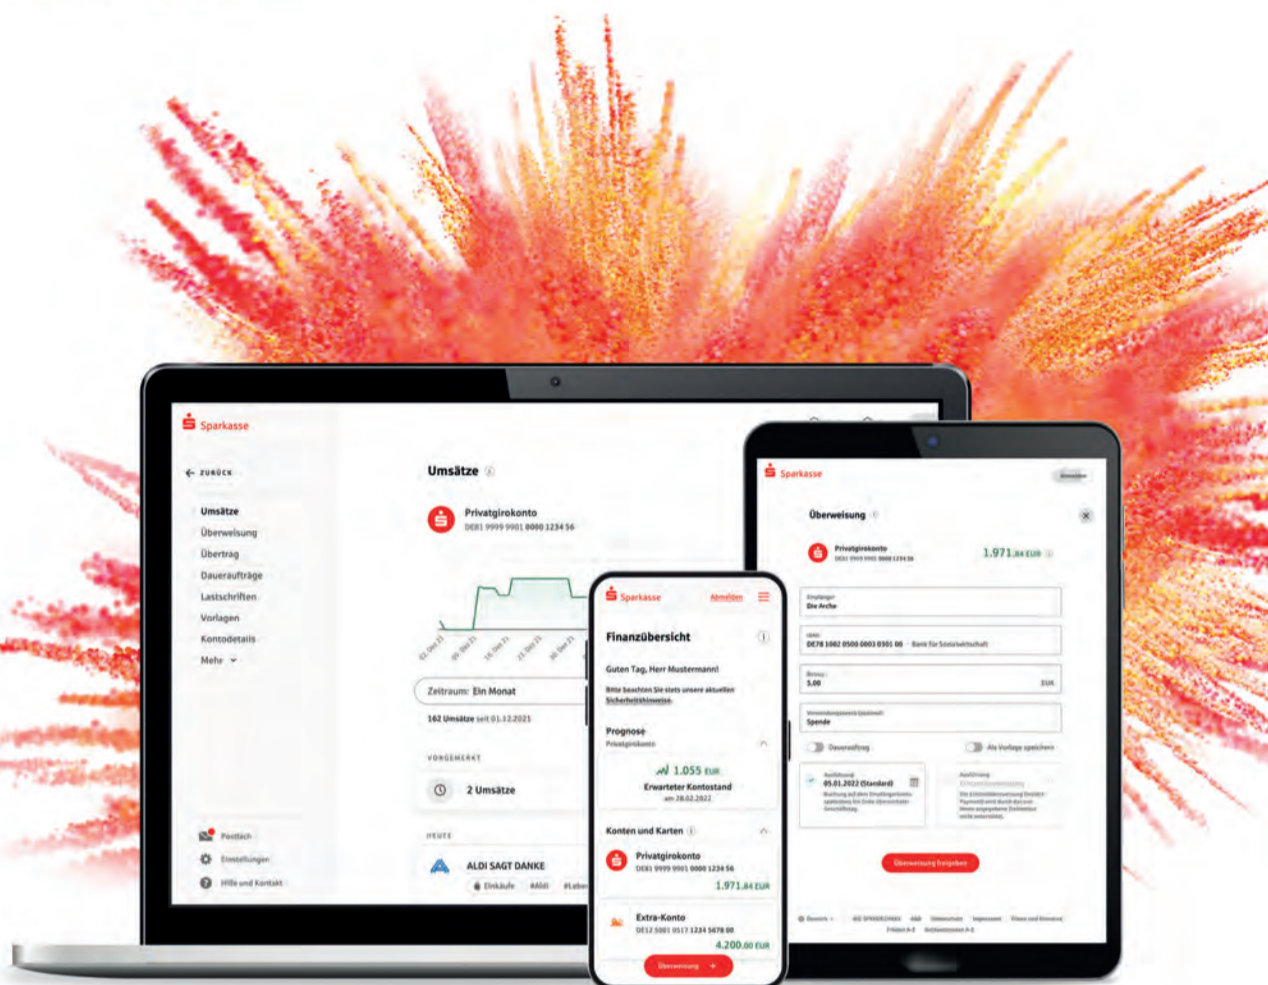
Sparkasse

ZURÜCK

Umsätze
Überweisung
Übertrag
Daueraufträge
Lastschriften
Vorlagen
Kontodetails
Mehr

Postfach
Einstellungen
Hilfe und Kontakt

Umsätze

Privatgirokonto
DE81 9999 9901 0000 1234 56

01. Dez 21
08. Dez 21
16. Dez 21
23. Dez 21
30. Dez 21

Zeitraum: Ein Monat

162 Umsätze seit 01.12.2021

VORGEMERKT

2 Umsätze

HEUTE

ALDI SAGT DANKE
Einkäufe #Aldi #Leben

Sparkasse

Überweisung

Privatgirokonto
DE81 9999 9901 0000 1234 56
1.971,84 EUR

Empfänger
Die Arche

IBAN
DE78 1002 0500 0003 0301 00 Bank für Sozialwirtschaft

Betrag
5,00 EUR

Verwendungszweck (optional)
Spende

Dauerauftrag
Als Vorlage speichern

Ausführung
05.01.2022 (Standard)

Ausführung

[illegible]

Überweisung freigeben

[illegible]

Sparkasse
Abmelden

Finanzübersicht

Guten Tag, Herr Mustermann!

Bitte beachten Sie stets unsere aktuellen Sicherheitshinweise.

Prognose
Privatgirokonto

1.055 EUR
Erwarteter Kontostand
am 28.02.2022

Konten und Karten

Privatgirokonto
DE81 9999 9901 0000 1234 56
1.971,84 EUR

Extra-Konto
DE12 5001 0517 1234 5678 00
4.200,00 EUR

Überweisung